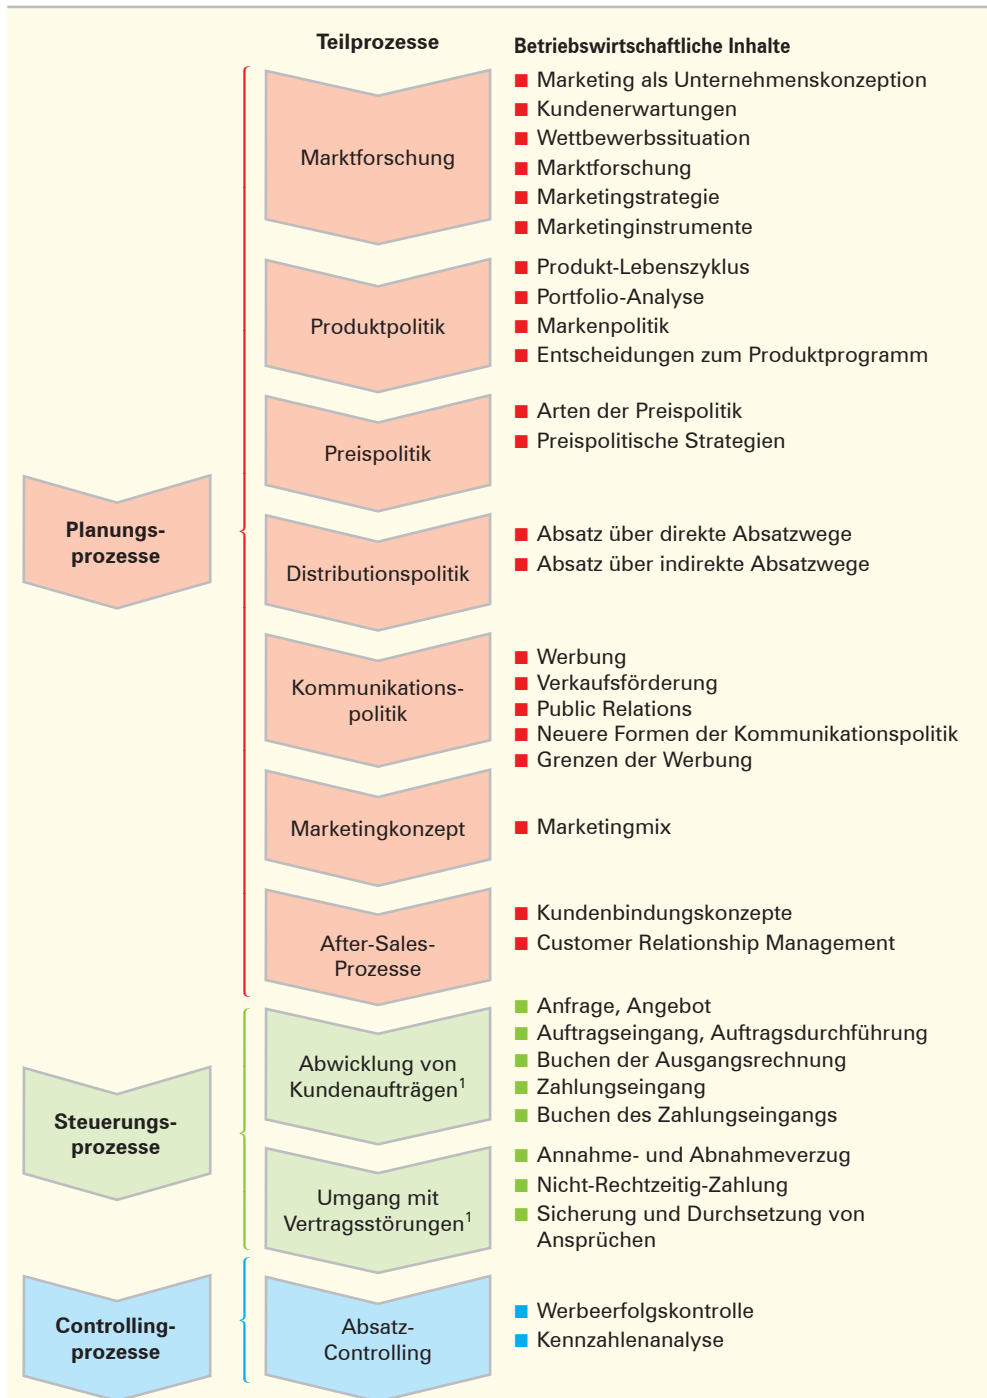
Teilprozesse

Betriebswirtschaftliche Inhalte

Planungsprozesse

Marktforschung
- Marketing als Unternehmenskonzeption
- Kundenerwartungen
- Wettbewerbssituation
- Marktforschung
- Marketingstrategie
- Marketinginstrumente

Produktpolitik
- Produkt-Lebenszyklus
- Portfolio-Analyse
- Markenpolitik
- Entscheidungen zum Produktprogramm

Preispolitik
- Arten der Preispolitik
- Preispolitische Strategien

Distributionspolitik
- Absatz über direkte Absatzwege
- Absatz über indirekte Absatzwege

Kommunikationspolitik
- Werbung
- Verkaufsförderung
- Public Relations
- Neuere Formen der Kommunikationspolitik
- Grenzen der Werbung

Marketingkonzept
- Marketingmix

After-Sales-Prozesse
- Kundenbindungskonzepte
- Customer Relationship Management

Steuerungsprozesse

Abwicklung von Kundenaufträgen$^1$
- Anfrage, Angebot
- Auftragseingang, Auftragsdurchführung
- Buchen der Ausgangsrechnung
- Zahlungseingang
- Buchen des Zahlungseingangs

Umgang mit Vertragsstörungen$^1$
- Annahme- und Abnahmeverzug
- Nicht-Rechtzeitig-Zahlung
- Sicherung und Durchsetzung von Ansprüchen

Controllingprozesse

Absatz-Controlling
- Werbeerfolgskontrolle
- Kennzahlenanalyse